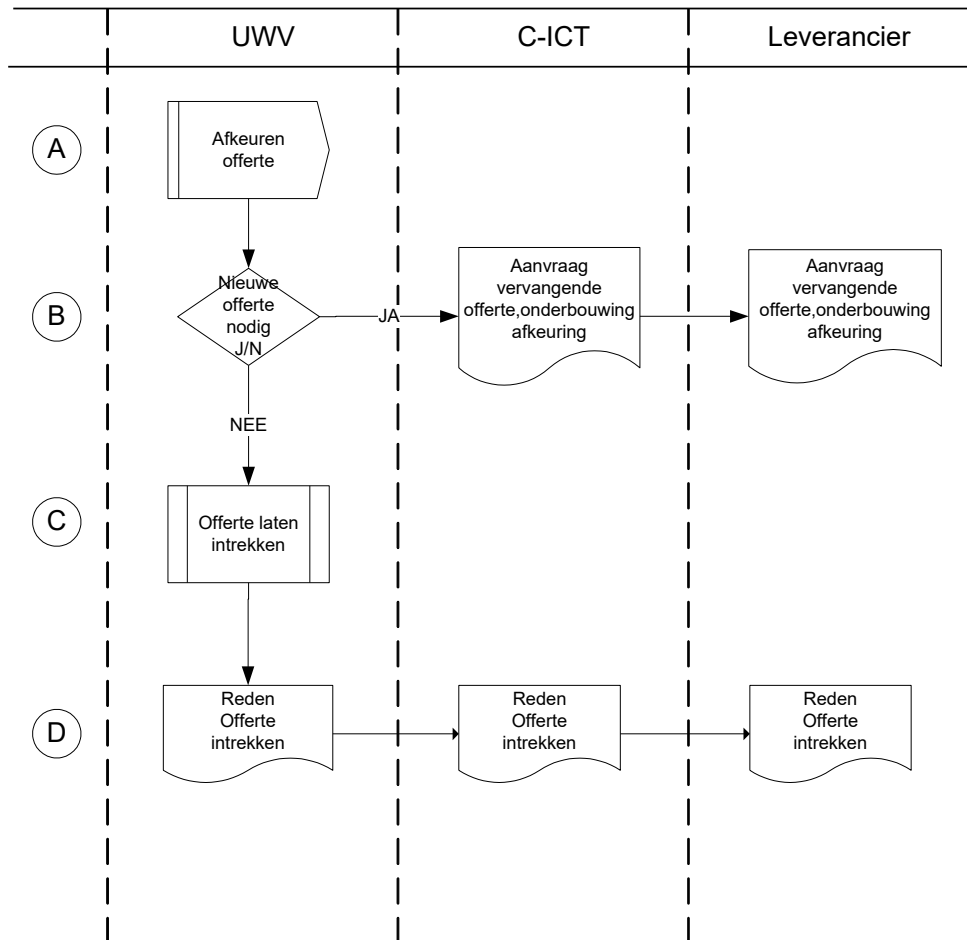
UWV

C-ICT

Leverancier

A

Afkeuren offerte

B

Nieuwe offerte nodig J/N

JA

Aanvraag vervangende offerte,onderbouwing afkeuring

Aanvraag vervangende offerte,onderbouwing afkeuring

NEE

C

Offerte laten intrekken

D

Reden Offerte intrekken

Reden Offerte intrekken

Reden Offerte intrekken